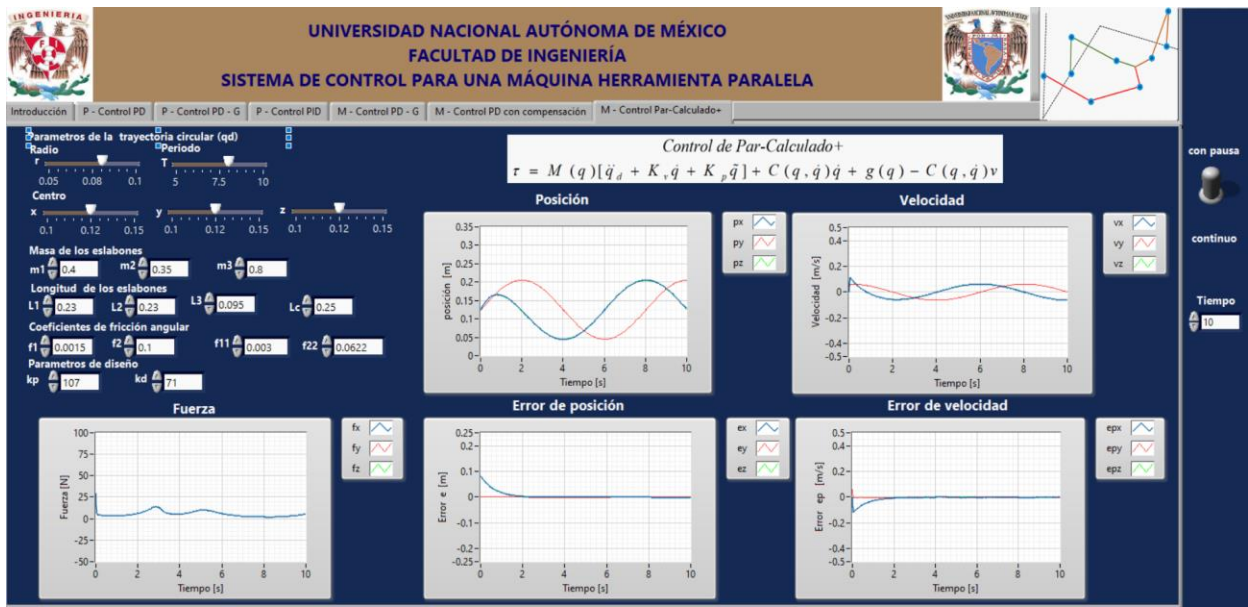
INGENIERIA

UNIVERSIDAD NACIONAL AUTÓNOMA DE MÉXICO
FACULTAD DE INGENIERÍA
SISTEMA DE CONTROL PARA UNA MÁQUINA HERRAMIENTA PARALELA

Introducción | P - Control PD | P - Control PD - G | P - Control PID | M - Control PD - G | M - Control PD con compensación | M - Control Par-Calculado+

Parametros de la trayectoria circular (qd)
Radio
r
0.05 0.08 0.1
Periodo
T
5 7.5 10
Centro
x
0.1 0.12 0.15
y
0.1 0.12 0.15
z
0.1 0.12 0.15

Masa de los eslabones
m1 0.4 m2 0.35 m3 0.8
Longitud de los eslabones
L1 0.23 L2 0.23 L3 0.095 Lc 0.25
Coeficientes de fricción angular
f1 0.0015 f2 0.1 f11 0.003 f22 0.0622
Parametros de diseño
kp 107 kd 71

Control de Par-Calculado+
$\tau = M(q)[\ddot{q}_d + K_v\dot{\tilde{q}} + K_p\tilde{q}] + C(q,\dot{q})\dot{q} + g(q) - C(q,\dot{q})v$

Posición
posición [m]
0.35 0.3 0.25 0.2 0.15 0.1 0.05 0
0 2 4 6 8 10
Tiempo [s]
px py pz

Velocidad
Velocidad [m/s]
0.5 0.4 0.2 0 -0.2 -0.4 -0.5
0 2 4 6 8 10
Tiempo [s]
vx vy vz

con pausa
continuo
Tiempo
10

Fuerza
Fuerza [N]
100 75 50 25 0 -25 -50
0 2 4 6 8 10
Tiempo [s]
fx fy fz

Error de posición
Error e [m]
0.25 0.2 0.1 0 -0.1 -0.2 -0.25
0 2 4 6 8 10
Tiempo [s]
ex ey ez

Error de velocidad
Error ep [m/s]
0.5 0.4 0.2 0 -0.2 -0.4 -0.5
0 2 4 6 8 10
Tiempo [s]
epx epy epz